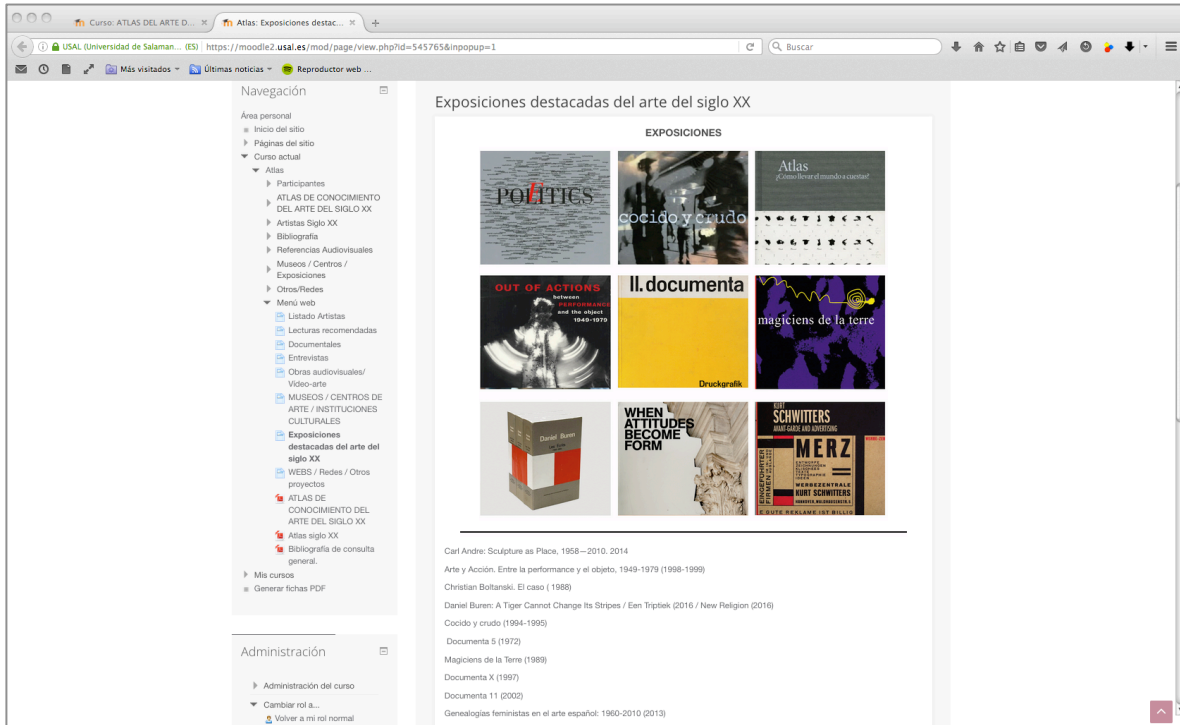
Curso: ATLAS DEL ARTE D... × Atlas: Exposiciones destac... × +

USAL (Universidad de Salaman... (ES) https://moodle2.usal.es/mod/page/view.php?id=545765&inpopup=1

Buscar

Más visitados Últimas noticias Reproductor web ...

Navegación

Área personal
Inicio del sitio
Páginas del sitio
Curso actual
Atlas
Participantes
ATLAS DE CONOCIMIENTO DEL ARTE DEL SIGLO XX
Artistas Siglo XX
Bibliografía
Referencias Audiovisuales
Museos / Centros / Exposiciones
Otros/Redes
Menú web
Listado Artistas
Lecturas recomendadas
Documentales
Entrevistas
Obras audiovisuales/ Video-arte
MUSEOS / CENTROS DE ARTE / INSTITUCIONES CULTURALES
Exposiciones destacadas del arte del siglo XX
WEBS / Redes / Otros proyectos
ATLAS DE CONOCIMIENTO DEL ARTE DEL SIGLO XX
Atlas siglo XX
Bibliografía de consulta general.
Mis cursos
Generar fichas PDF

Administración

Administración del curso
Cambiar rol a...
Volver a mi rol normal

Exposiciones destacadas del arte del siglo XX

EXPOSICIONES

POLITICS

cocido y crudo

Atlas
¿Cómo llevar el mundo a cuestas?

OUT OF ACTIONS
between PERFORMANCE and the object 1949-1979

II. documenta

Druckgrafik

magiciens de la terre

Daniel Buren

WHEN ATTITUDES BECOME FORM

KURT SCHWITTERS
AVANT-GARDE AND ADVERTISING
MERZ
WERBEZENTRALE KURT SCHWITTERS
DIE GUTE REKLAME IST BILLIG

Carl Andre: Sculpture as Place, 1958—2010. 2014
Arte y Acción. Entre la performance y el objeto, 1949-1979 (1998-1999)
Christian Boltanski. El caso ( 1988)
Daniel Buren: A Tiger Cannot Change Its Stripes / Een Triptiek (2016 / New Religion (2016)
Cocido y crudo (1994-1995)
Documenta 5 (1972)
Magiciens de la Terre (1989)
Documenta X (1997)
Documenta 11 (2002)
Genealogías feministas en el arte español: 1960-2010 (2013)